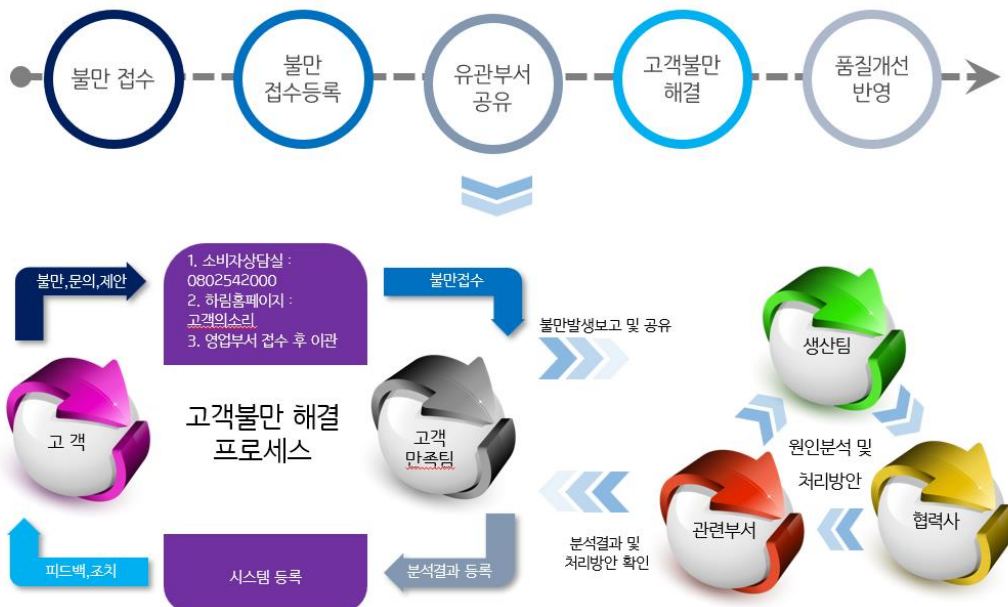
불만 접수

불만 접수등록

유관부서 공유

고객불만 해결

품질개선 반영

불만,문의,제안

1. 소비자상담실 : 0802542000
2. 하림홈페이지 : 고객의소리
3. 영업부서 접수 후 이관

불만접수

불만발생보고 및 공유

생산팀

고 객

고객불만 해결 프로세스

고객 만족팀

원인분석 및 처리방안

관련부서

협력사

분석결과 및 처리방안 확인

피드백,조치

시스템 등록

분석결과 등록